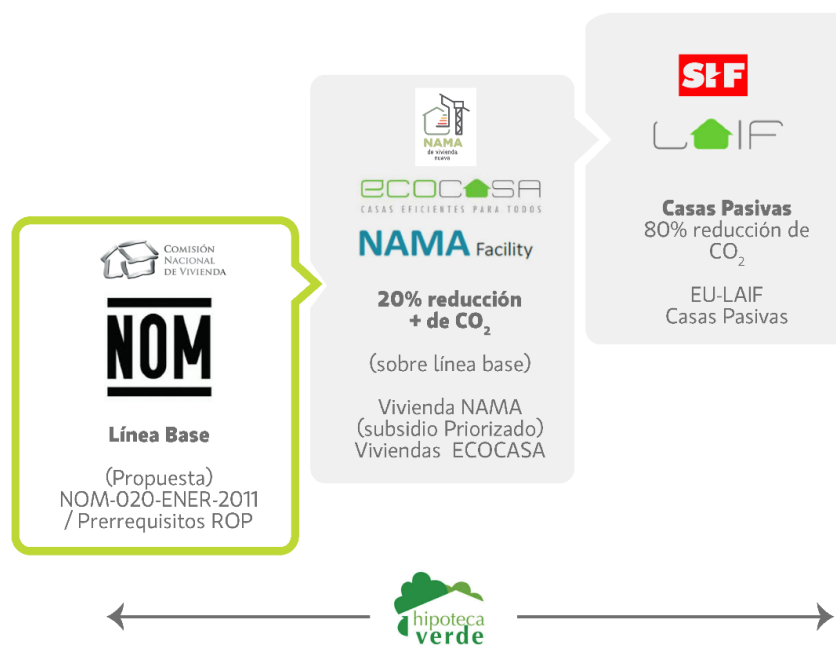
COMISIÓN NACIONAL DE VIVIENDA

NOM

Línea Base

(Propuesta)
NOM-020-ENER-2011
/ Prerrequisitos ROP

NAMA de vivienda nueva

ECOCASA
CASAS EFICIENTES PARA TODOS

NAMA Facility

20% reducción
+ de $CO_2$

(sobre línea base)

Vivienda NAMA
(subsidio Priorizado)
Viviendas ECOCASA

SHF

LAIF

Casas Pasivas
80% reducción de $CO_2$

EU-LAIF
Casas Pasivas

hipoteca verde